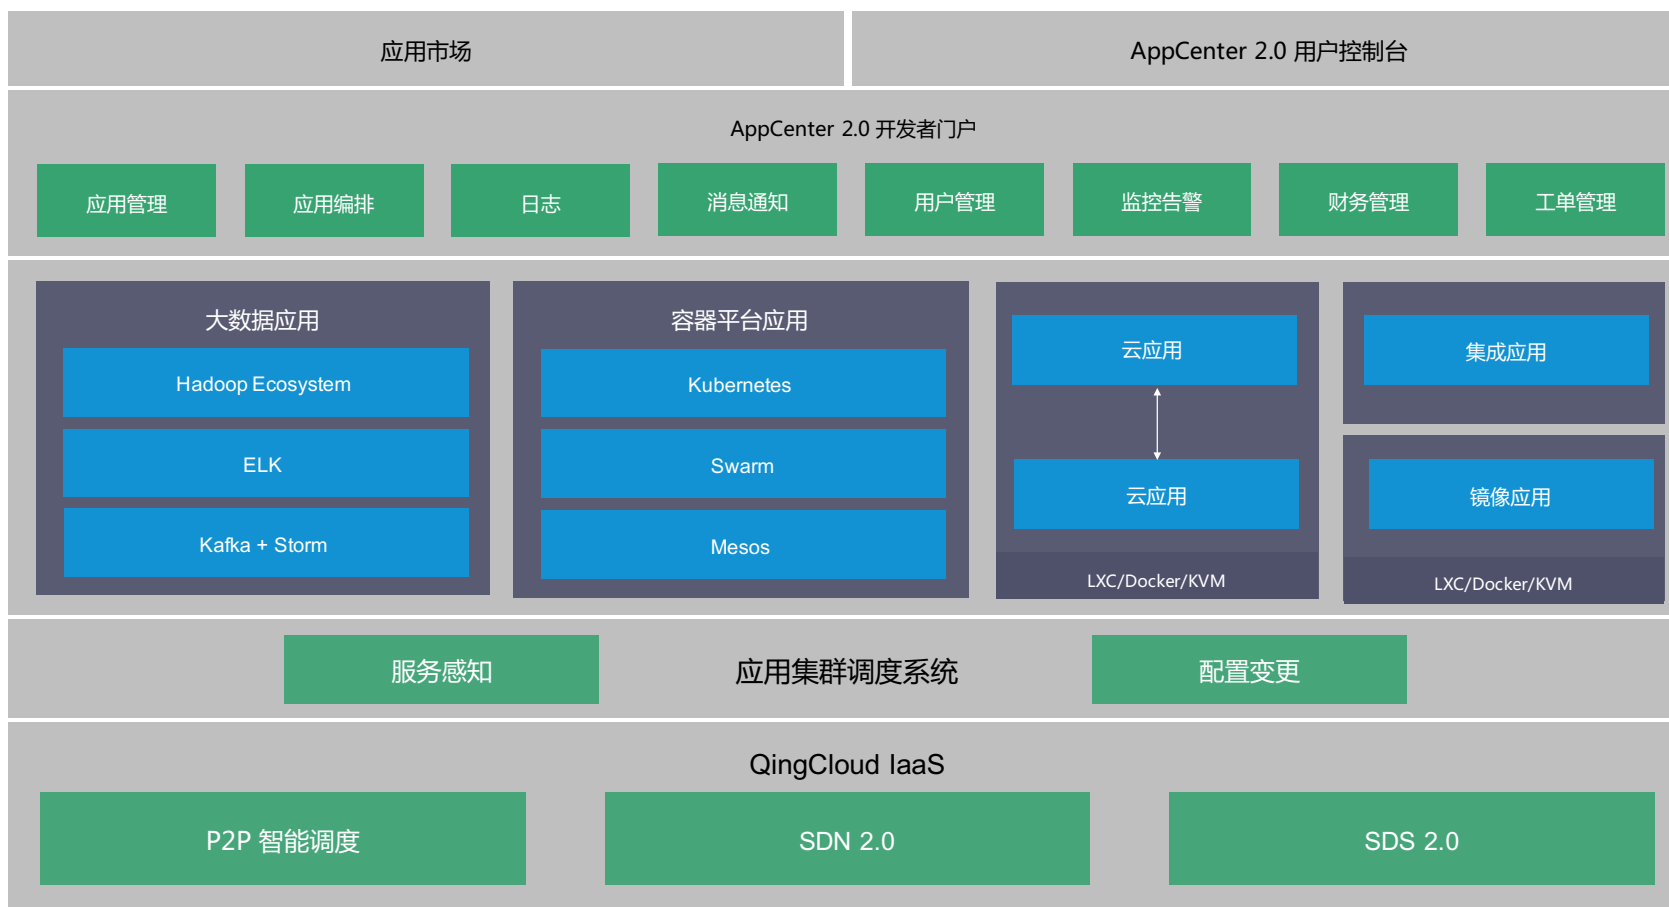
应用市场

AppCenter 2.0 用户控制台

AppCenter 2.0 开发者门户

应用管理

应用编排

日志

消息通知

用户管理

监控告警

财务管理

工单管理

大数据应用

Hadoop Ecosystem

ELK

Kafka + Storm

容器平台应用

Kubernetes

Swarm

Mesos

云应用

云应用

LXC/Docker/KVM

集成应用

镜像应用

LXC/Docker/KVM

服务感知

应用集群调度系统

配置变更

QingCloud IaaS

P2P 智能调度

SDN 2.0

SDS 2.0